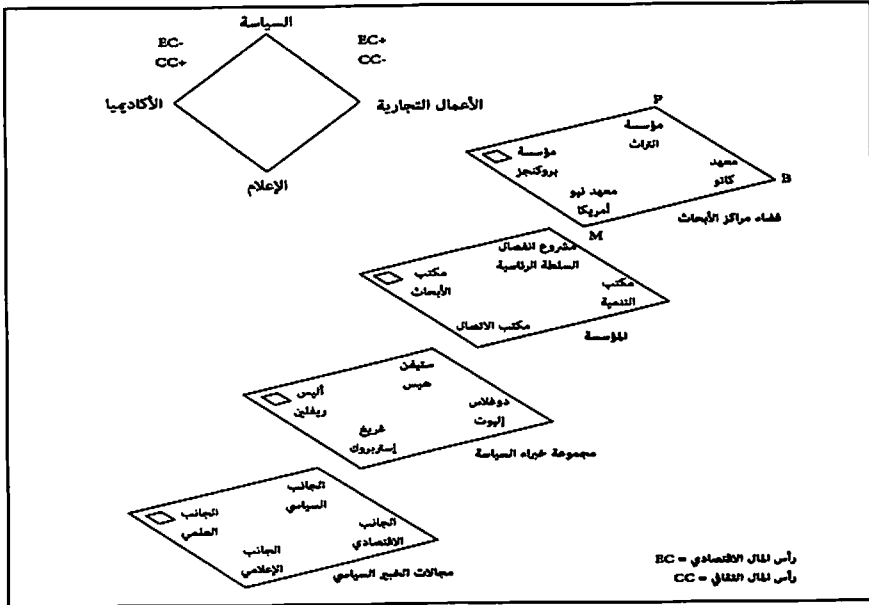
السياسة

EC-
CC+

EC+
CC-

الأكاديميا

الأعمال التجارية

الإعلام

P

مؤسسة
التراث

مؤسسة
بروكنجز

معهد
كاتو

B

معهد نيو
أمريكا

فضاء مراكز الأبحاث

M

مشروع انفصال
السلطة الرئاسية

مكتب
الأبحاث

مكتب
التنمية

مكتب الاتصال

المؤسسة

ستيفن
هيس

أليس
ريفلين

دوغلاس
إليوت

غريغ
إستربروك

مجموعة خبراء السياسة

الجانب
السياسي

الجانب
العلمي

الجانب
الاقتصادي

الجانب
الإعلامي

مجالات الخبير السياسي

EC = رأس المال الاقتصادي
CC = رأس المال الثقافي